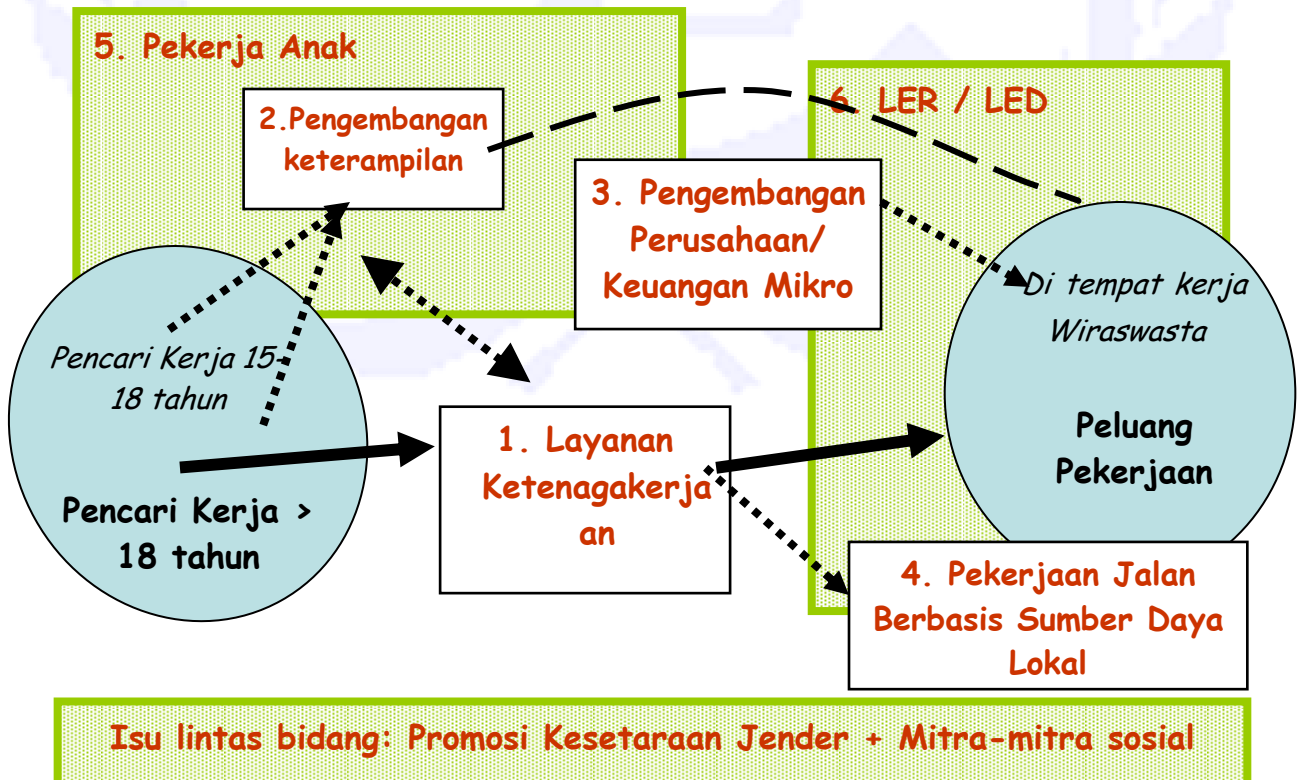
5. Pekerja Anak

2.Pengembangan keterampilan

6. LER / LED

3. Pengembangan Perusahaan/ Keuangan Mikro

Di tempat kerja Wiraswasta

Peluang Pekerjaan

Pencari Kerja 15-18 tahun

Pencari Kerja > 18 tahun

1. Layanan Ketenagakerja an

4. Pekerjaan Jalan Berbasis Sumber Daya Lokal

Isu lintas bidang: Promosi Kesetaraan Jender + Mitra-mitra sosial